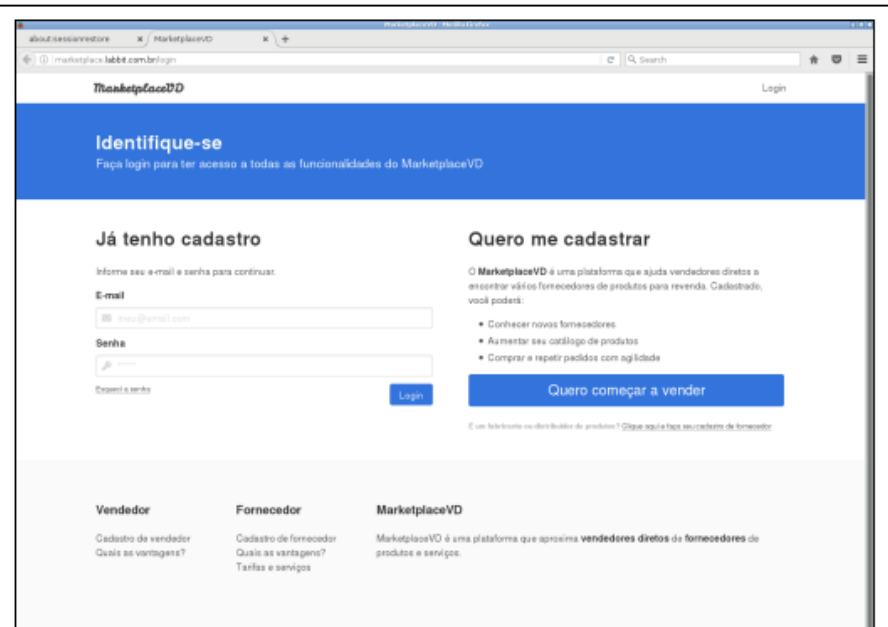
MarketplaceVD - Mozilla Firefox

about:sessionrestore

MarketplaceVD

marketplace.labbit.com.br/login

Search

MarketplaceVD

Login

Identifique-se

Faça login para ter acesso a todas as funcionalidades do MarketplaceVD

Já tenho cadastro

Informe seu e-mail e senha para continuar.

E-mail

seu@email.com

Senha

Esqueci a senha

Login

Quero me cadastrar

O MarketplaceVD é uma plataforma que ajuda vendedores diretos a encontrar vários fornecedores de produtos para revenda. Cadastrado, você poderá:

• Conhecer novos fornecedores
• Aumentar seu catálogo de produtos
• Comprar e repetir pedidos com agilidade

Quero começar a vender

É um fabricante ou distribuidor de produtos? Clique aqui e faça seu cadastro de fornecedor

Vendedor

Cadastro de vendedor
Quais as vantagens?

Fornecedor

Cadastro de fornecedor
Quais as vantagens?
Tarifas e serviços

MarketplaceVD

MarketplaceVD é uma plataforma que aproxima vendedores diretos de fornecedores de produtos e serviços.